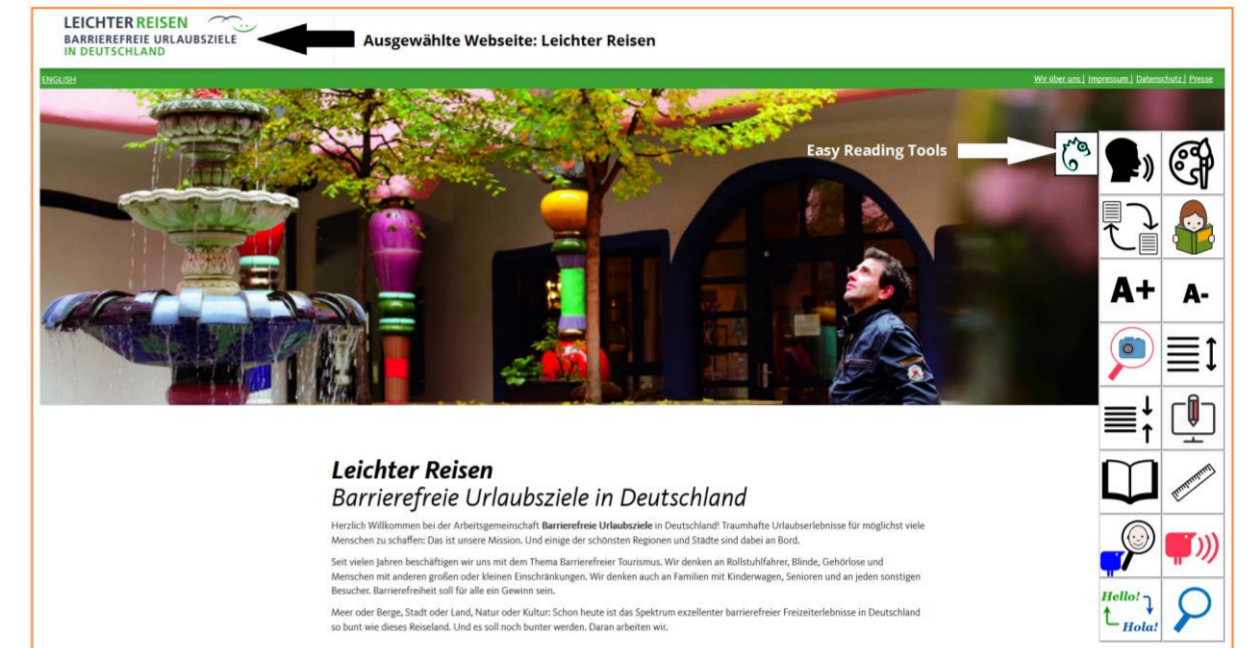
LEICHTER REISEN
BARRIEREFREIE URLAUBSZIELE
IN DEUTSCHLAND

Ausgewählte Webseite: Leichter Reisen

ENGLISH

Wir über uns | Impressum | Datenschutz | Presse

Easy Reading Tools

A+ A-

Hello!
Hola!

Leichter Reisen
Barrierefreie Urlaubsziele in Deutschland

Herzlich Willkommen bei der Arbeitsgemeinschaft Barrierefreie Urlaubsziele in Deutschland! Traumhafte Urlauberlebnisse für möglichst viele Menschen zu schaffen: Das ist unsere Mission. Und einige der schönsten Regionen und Städte sind dabei an Bord.

Seit vielen Jahren beschäftigen wir uns mit dem Thema Barrierefreier Tourismus. Wir denken an Rollstuhlfahrer, Blinde, Gehörlose und Menschen mit anderen großen oder kleinen Einschränkungen. Wir denken auch an Familien mit Kinderwagen, Senioren und an jeden sonstigen Besucher. Barrierefreiheit soll für alle ein Gewinn sein.

Meer oder Berge, Stadt oder Land, Natur oder Kultur: Schon heute ist das Spektrum exzellenter barrierefreier Freizeiterlebnisse in Deutschland so bunt wie dieses Reiseland. Und es soll noch bunter werden. Daran arbeiten wir.